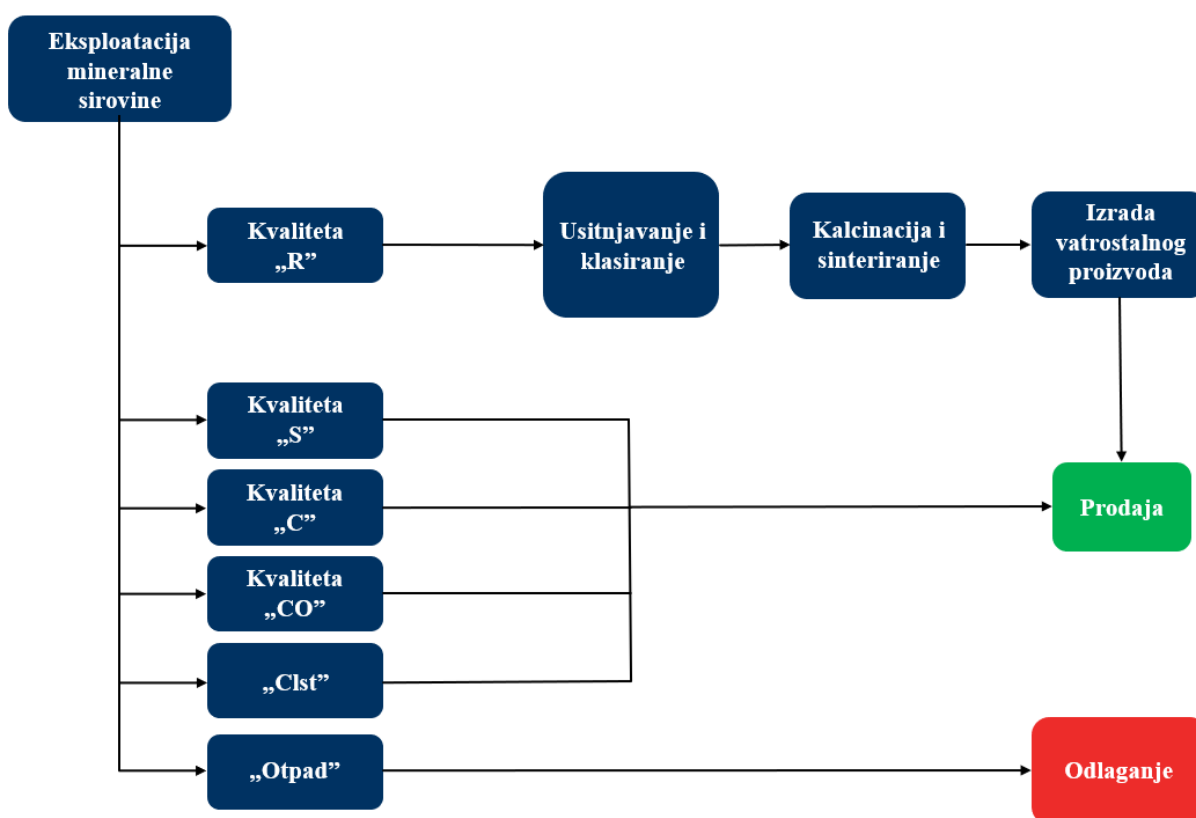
Eksploatacija mineralne sirovine

Kvaliteta „R"

Usitnjavanje i klasiranje

Kalcinacija i sinteriranje

Izrada vatrostalnog proizvoda

Kvaliteta „S"

Kvaliteta „C"

Prodaja

Kvaliteta „CO"

„Clst"

„Otpad"

Odlaganje